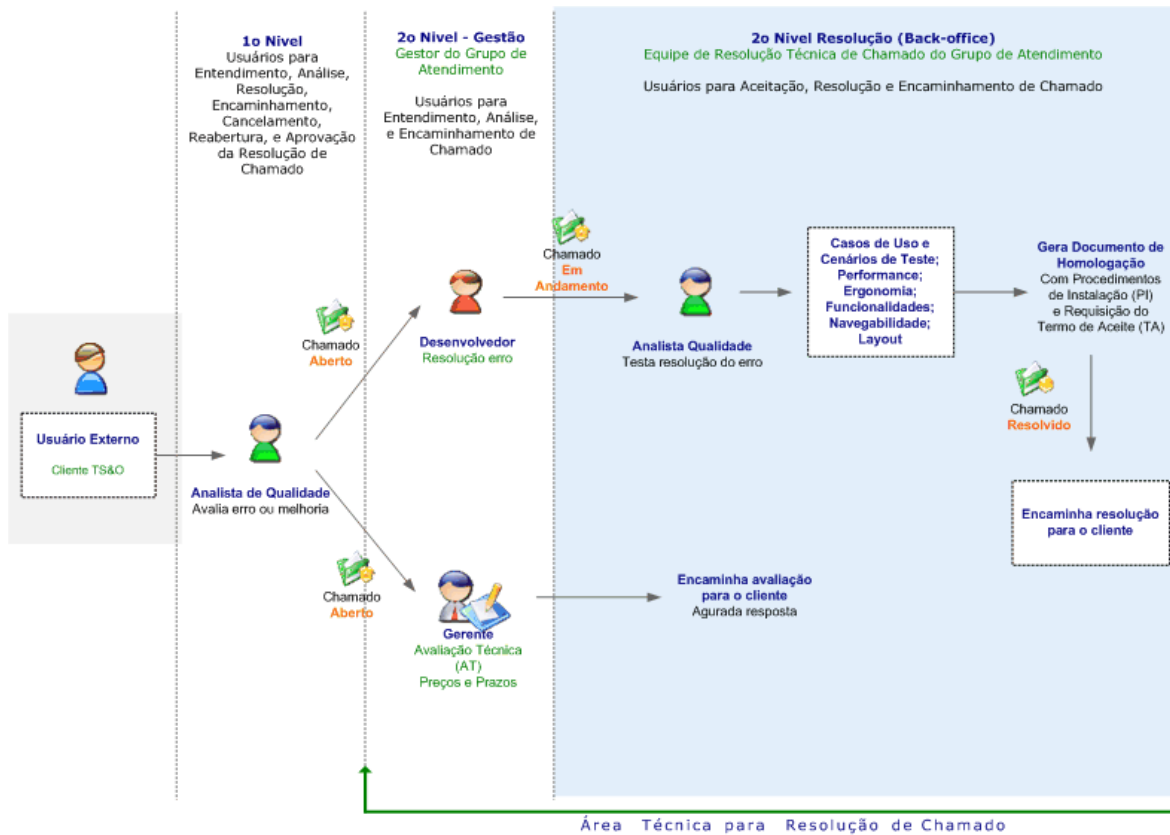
1o Nivel
Usuários para Entendimento, Análise, Resolução, Encaminhamento, Cancelamento, Reabertura, e Aprovação da Resolução de Chamado

2o Nivel - Gestão
Gestor do Grupo de Atendimento

Usuários para Entendimento, Análise, e Encaminhamento de Chamado

2o Nivel Resolução (Back-office)
Equipe de Resolução Técnica de Chamado do Grupo de Atendimento

Usuários para Aceitação, Resolução e Encaminhamento de Chamado

Usuário Externo
Cliente TS&O

Analista de Qualidade
Avalia erro ou melhoria

Chamado
Aberto

Desenvolvedor
Resolução erro

Chamado
Em Andamento

Analista Qualidade
Testa resolução do erro

Casos de Uso e Cenários de Teste; Performance; Ergonomia; Funcionalidades; Navegabilidade; Layout

Gera Documento de Homologação
Com Procedimentos de Instalação (PI) e Requisição do Termo de Aceite (TA)

Chamado
Resolvido

Encaminha resolução para o cliente

Chamado
Aberto

Gerente
Avaliação Técnica (AT)
Preços e Prazos

Encaminha avaliação para o cliente
Agurada resposta

Área Técnica para Resolução de Chamado